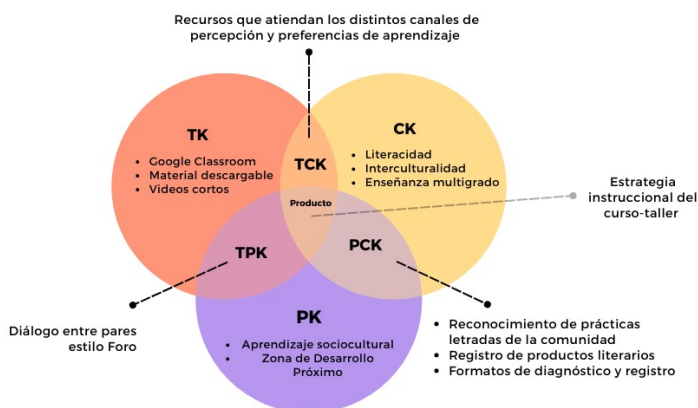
Recursos que atiendan los distintos canales de percepción y preferencias de aprendizaje

TK
• Google Classroom
• Material descargable
• Videos cortos

TCK

CK
• Literacidad
• Interculturalidad
• Enseñanza multigrado

Producto

Estrategia instruccional del curso-taller

TPK

PCK

Diálogo entre pares estilo Foro

PK
• Aprendizaje sociocultural
• Zona de Desarrollo Próximo

• Reconocimiento de prácticas letradas de la comunidad
• Registro de productos literarios
• Formatos de diagnóstico y registro